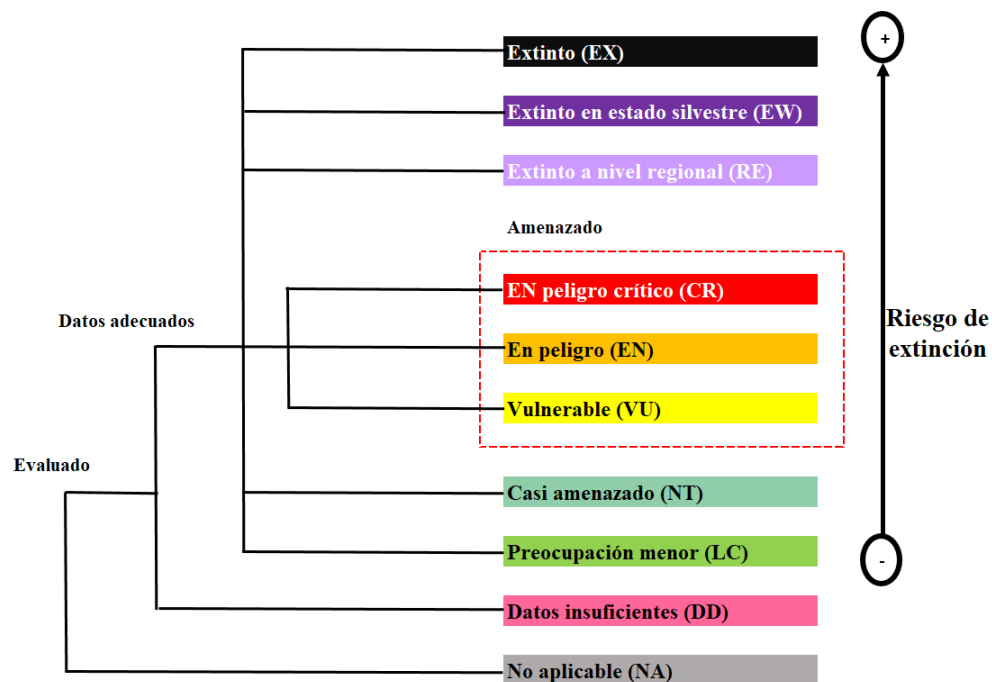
Extinto (EX)

Extinto en estado silvestre (EW)

Extinto a nivel regional (RE)

Amenazado

EN peligro crítico (CR)

En peligro (EN)

Vulnerable (VU)

Casi amenazado (NT)

Preocupación menor (LC)

Datos insuficientes (DD)

No aplicable (NA)

Datos adecuados

Evaluado

+

Riesgo de extinción

-